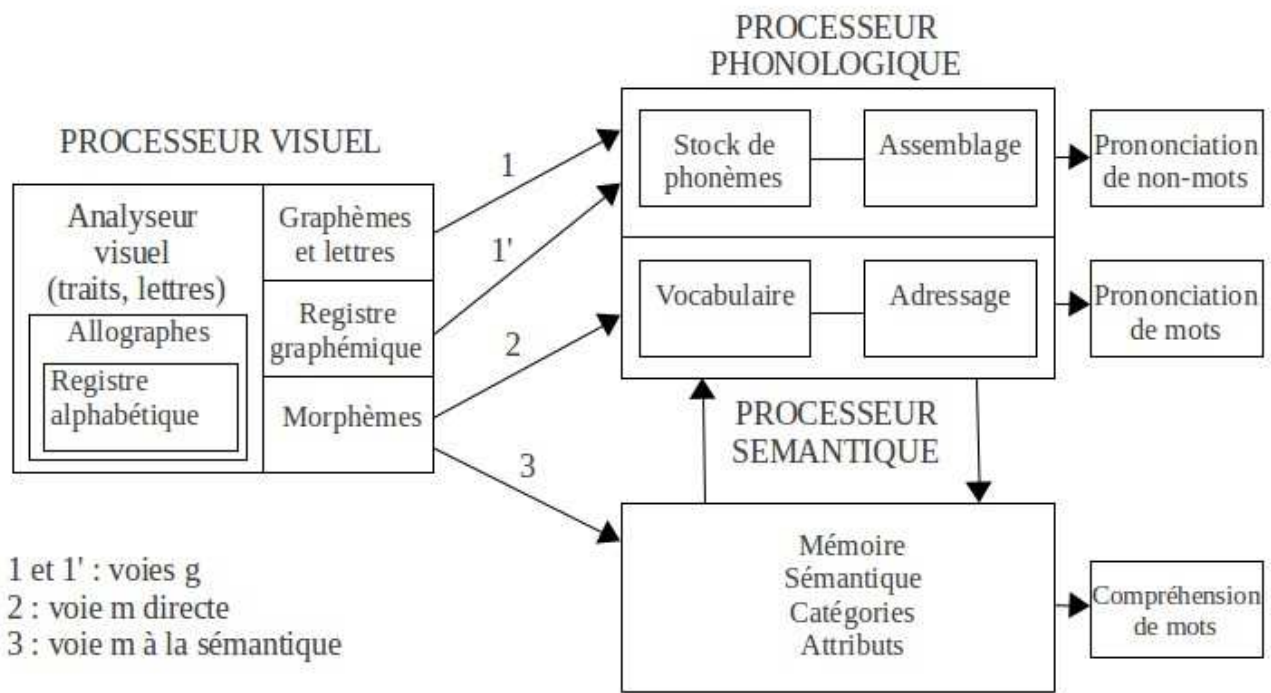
PROCESSEUR PHONOLOGIQUE

PROCESSEUR VISUEL

Analyseur visuel (traits, lettres)

Allographes

Registre alphabétique

Graphèmes et lettres

Registre graphémique

Morphèmes

1

1'

2

3

Stock de phonèmes

Assemblage

Prononciation de non-mots

Vocabulaire

Adressage

Prononciation de mots

PROCESSEUR SEMANTIQUE

Mémoire Sémantique Catégories Attributs

Compréhension de mots

1 et 1' : voies g
2 : voie m directe
3 : voie m à la sémantique